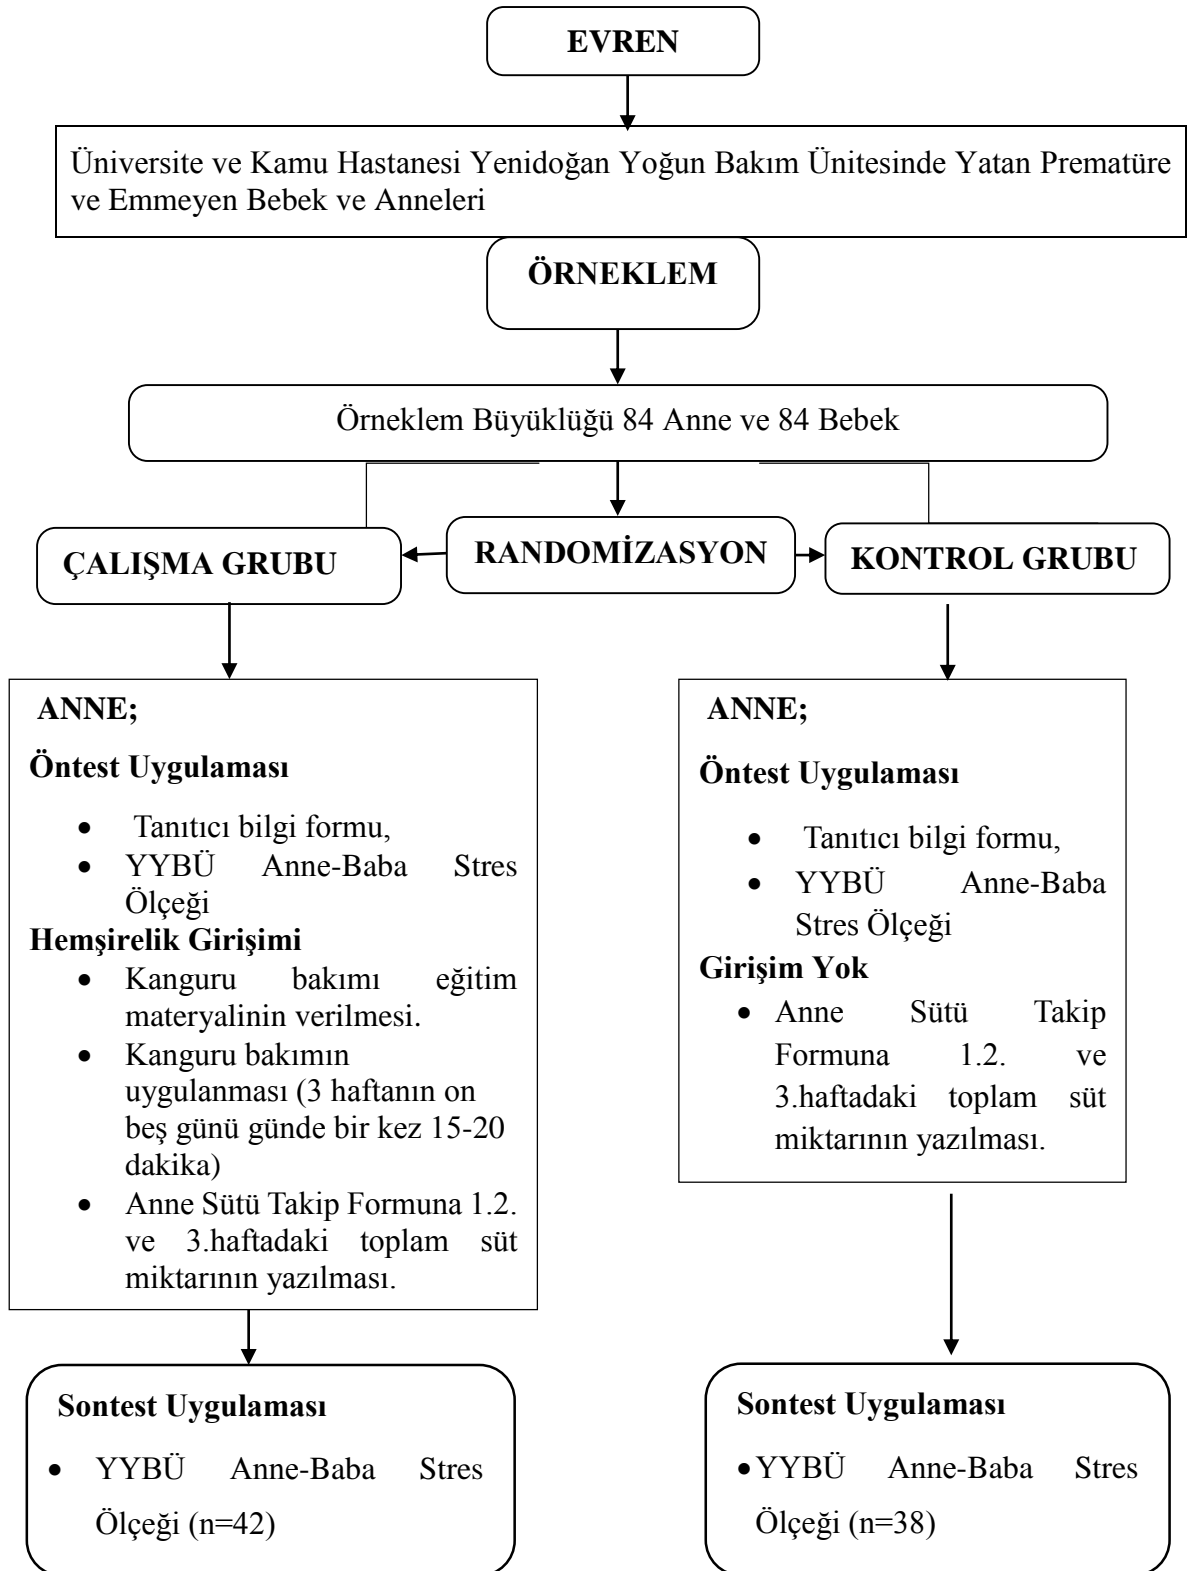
EVREN

Üniversite ve Kamu Hastanesi Yenidoğan Yoğun Bakım Ünitesinde Yatan Prematüre ve Emmeyen Bebek ve Anneleri

ÖRNEKLEM

Örneklem Büyüklüğü 84 Anne ve 84 Bebek

ÇALIŞMA GRUBU

RANDOMİZASYON

KONTROL GRUBU

ANNE;

Öntest Uygulaması

- Tanıtıcı bilgi formu,
- YYBÜ Anne-Baba Stres Ölçeği

Hemşirelik Girişimi

- Kanguru bakımı eğitim materyalinin verilmesi.
- Kanguru bakımın uygulanması (3 haftanın on beş günü günde bir kez 15-20 dakika)
- Anne Sütü Takip Formuna 1.2. ve 3.haftadaki toplam süt miktarının yazılması.

ANNE;

Öntest Uygulaması

- Tanıtıcı bilgi formu,
- YYBÜ Anne-Baba Stres Ölçeği

Girişim Yok

- Anne Sütü Takip Formuna 1.2. ve 3.haftadaki toplam süt miktarının yazılması.

Sontest Uygulaması

- YYBÜ Anne-Baba Stres Ölçeği (n=42)

Sontest Uygulaması

- YYBÜ Anne-Baba Stres Ölçeği (n=38)